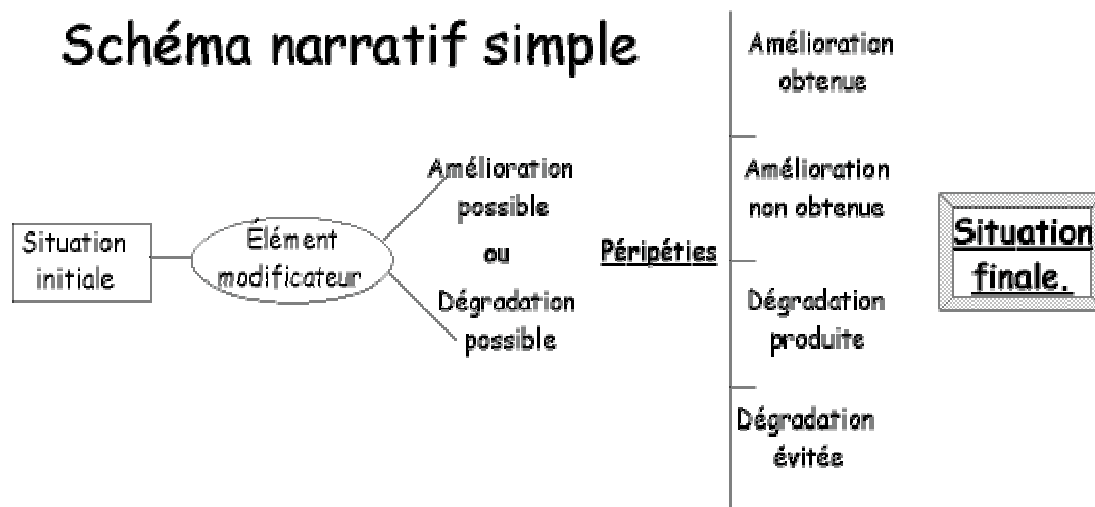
Schéma narratif simple

Situation initiale

Élément modificateur

Amélioration possible

ou

Dégradation possible

Péripéties

Amélioration obtenue

Amélioration non obtenue

Dégradation produite

Dégradation évitée

Situation finale.